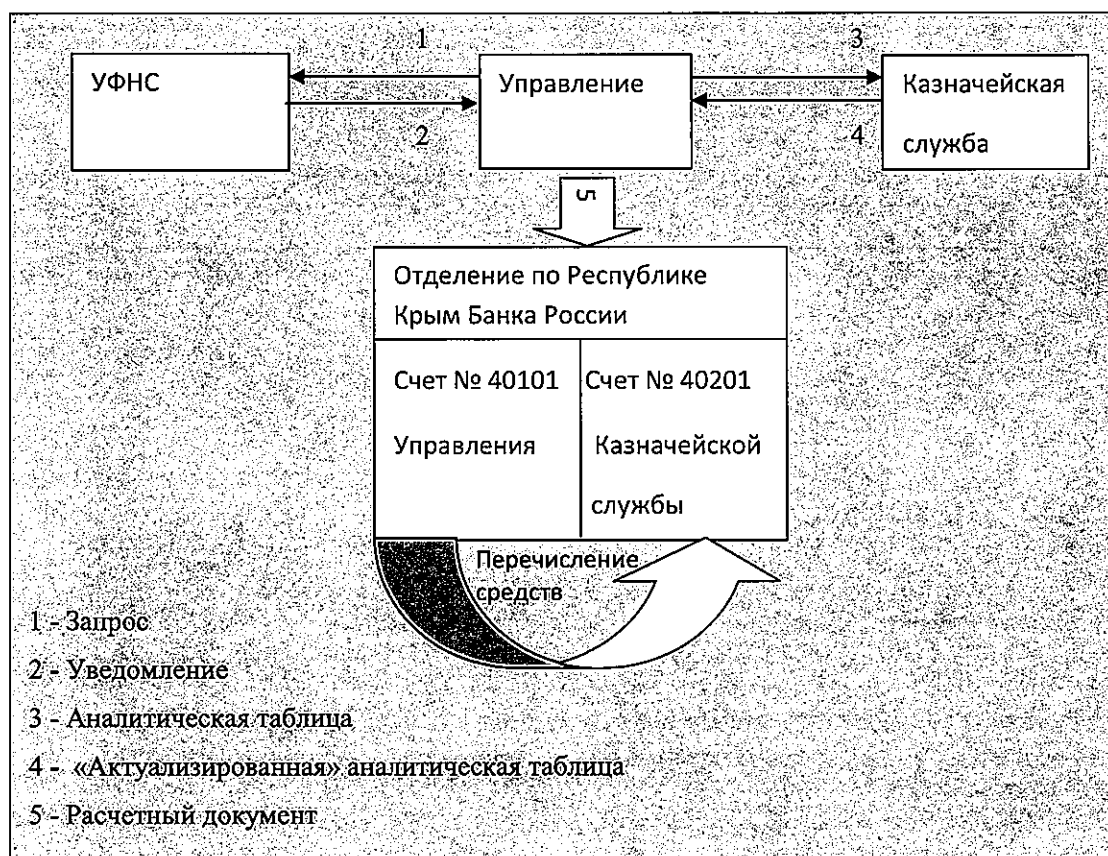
1

УФНС

2

Управление

3

Казначейская служба

4

5

Отделение по Республике Крым Банка России

Счет № 40101 Управления

Счет № 40201 Казначейской службы

Перечисление средств

1 - Запрос

2 - Уведомление

3 - Аналитическая таблица

4 - «Актуализированная» аналитическая таблица

5 - Расчетный документ